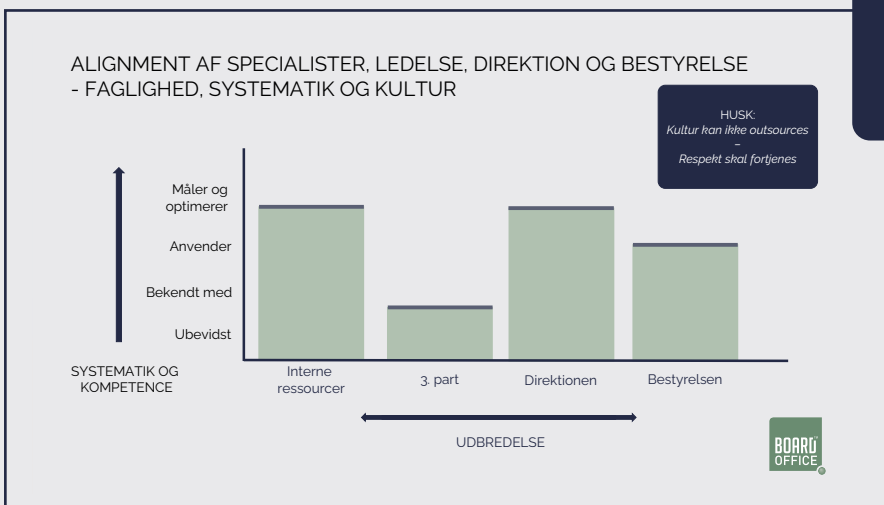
ALIGNMENT AF SPECIALISTER, LEDELSE, DIREKTION OG BESTYRELSE - FAGLIGHED, SYSTEMATIK OG KULTUR

HUSK:
Kultur kan ikke outsources
–
Respekt skal fortjenes

Måler og optimerer
Anvender
Bekendt med
Ubevidst

SYSTEMATIK OG KOMPETENCE

Interne ressourcer
3. part
Direktionen
Bestyrelsen

UDBREDELSE

BOARD OFFICE